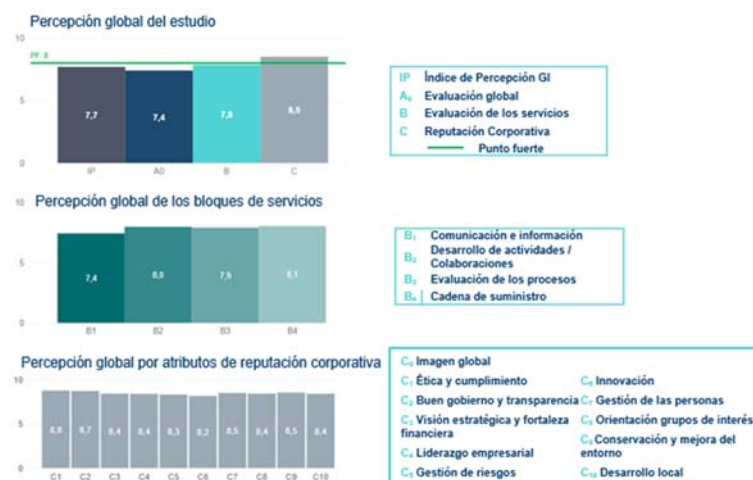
Percepción global del estudio

10
PF 8
5
0

| 7,7 | 7,4 | 7,8 | 8,5 |
|---|---|---|---|
| IP | A0 | B | C |

IP Índice de Percepción GI
$A_0$ Evaluación global
B Evaluación de los servicios
C Reputación Corporativa
Punto fuerte

Percepción global de los bloques de servicios

10
5
0

| 7,4 | 8,0 | 7,9 | 8,1 |
|---|---|---|---|
| B1 | B2 | B3 | B4 |

$B_1$ Comunicación e información
$B_2$ Desarrollo de actividades / Colaboraciones
$B_3$ Evaluación de los procesos
$B_4$ Cadena de suministro

Percepción global por atributos de reputación corporativa

10
5
0

| 8,8 | 8,7 | 8,4 | 8,4 | 8,3 | 8,2 | 8,5 | 8,4 | 8,5 | 8,4 |
|---|---|---|---|---|---|---|---|---|---|
| C1 | C2 | C3 | C4 | C5 | C6 | C7 | C8 | C9 | C10 |

$C_0$ Imagen global
$C_1$ Ética y cumplimiento
$C_2$ Buen gobierno y transparencia
$C_3$ Visión estratégica y fortaleza financiera
$C_4$ Liderazgo empresarial
$C_5$ Gestión de riesgos
$C_6$ Innovación
$C_7$ Gestión de las personas
$C_8$ Orientación grupos de interés
$C_9$ Conservación y mejora del entorno
$C_{10}$ Desarrollo local